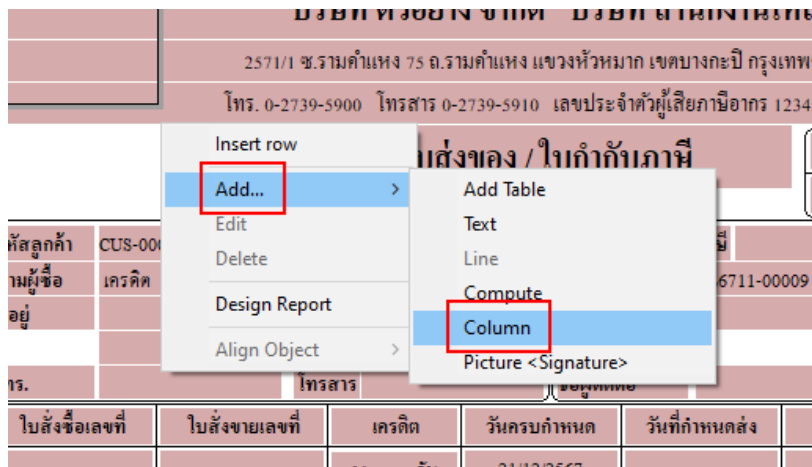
2571/1 ซ.รามคำแหง 75 ถ.รามคำแหง แขวงหัวหมาก เขตบางกะปิ กรุงเทพ

โทร. 0-2739-5900 โทรสาร 0-2739-5910 เลขประจำตัวผู้เสียภาษีอากร 1234

Insert row

Add...

Edit

Delete

Design Report

Align Object

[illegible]ส่งของ / ใบกำกับภาษี

Add Table

Text

Line

Compute

Column

Picture <Signature>

หัสลูกค้า CUS-00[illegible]

ามผู้ซื้อ เครดิต

อยู่

าร.

โทรสาร

6711-00009

| ใบสั่งซื้อเลขที่ | ใบสั่งขายเลขที่ | เครดิต | วันครบกำหนด | วันที่กำหนดส่ง |
|---|---|---|---|---|